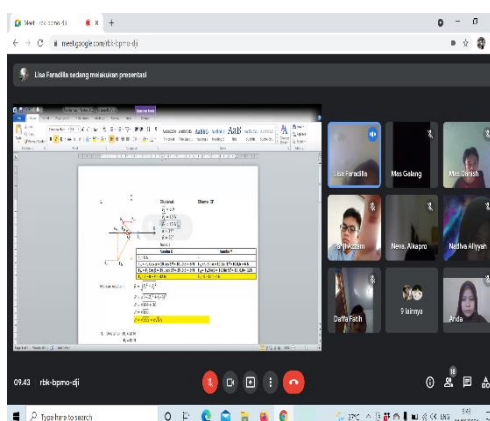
Meet - rbk-bpmo-dji

meet.google.com/rbk-bpmo-dji

Lisa Faradilla sedang melakukan presentasi

Lisa Faradilla

Mas Galang

Mas Danish

Nesa Alkapro

Nadiva Aliyah

Daffa Fatih

Anda

09.43 | rbk-bpmo-dji

Type here to search